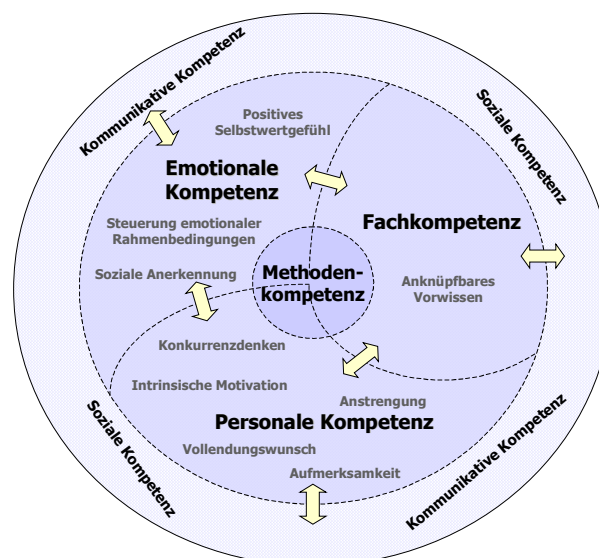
Kommunikative Kompetenz

Soziale Kompetenz

Positives Selbstwertgefühl

Emotionale Kompetenz

Fachkompetenz

Steuerung emotionaler Rahmenbedingungen

Soziale Anerkennung

Methodenkompetenz

Anknüpfbares Vorwissen

Konkurrenzdenken

Intrinsische Motivation

Anstrengung

Personale Kompetenz

Vollendungswunsch

Aufmerksamkeit

Soziale Kompetenz

Kommunikative Kompetenz